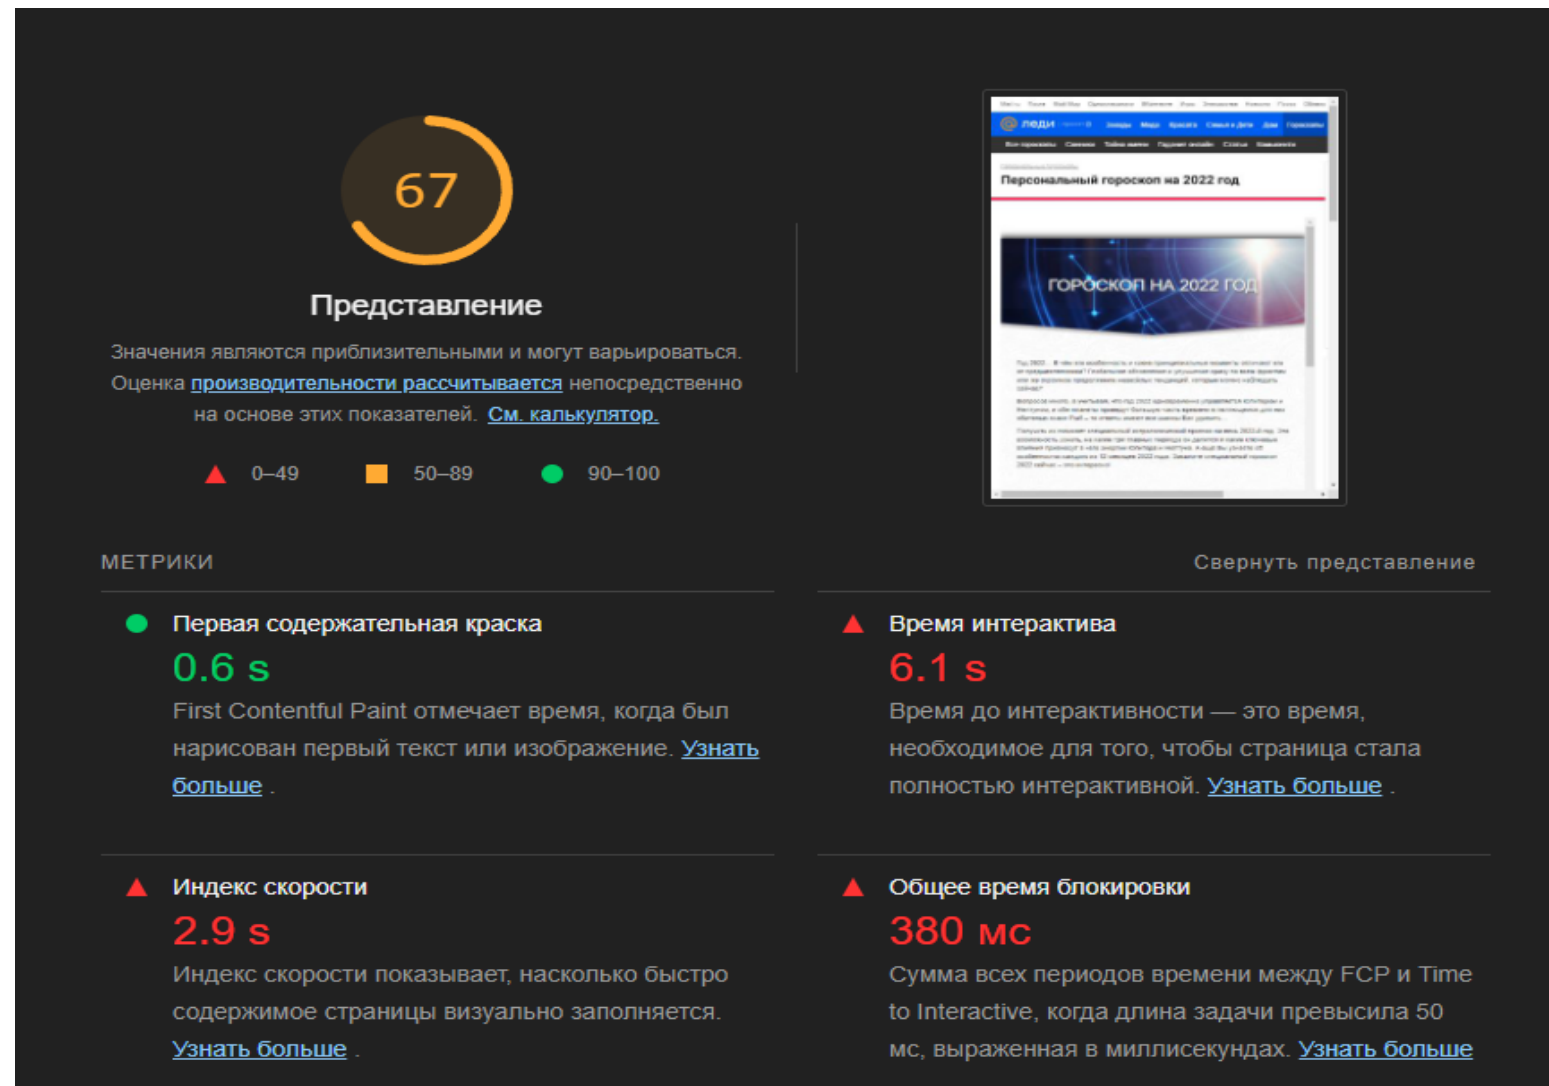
67

Представление

Значения являются приблизительными и могут варьироваться. Оценка производительности рассчитывается непосредственно на основе этих показателей. См. калькулятор.

0–49 50–89 90–100

леди

Персональный гороскоп на 2022 год

ГОРОСКОП НА 2022 ГОД

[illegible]

МЕТРИКИ

Свернуть представление

Первая содержательная краска
0.6 s
First Contentful Paint отмечает время, когда был нарисован первый текст или изображение. Узнать больше .

Время интерактива
6.1 s
Время до интерактивности — это время, необходимое для того, чтобы страница стала полностью интерактивной. Узнать больше .

Индекс скорости
2.9 s
Индекс скорости показывает, насколько быстро содержимое страницы визуально заполняется. Узнать больше .

Общее время блокировки
380 мс
Сумма всех периодов времени между FCP и Time to Interactive, когда длина задачи превысила 50 мс, выраженная в миллисекундах. Узнать больше